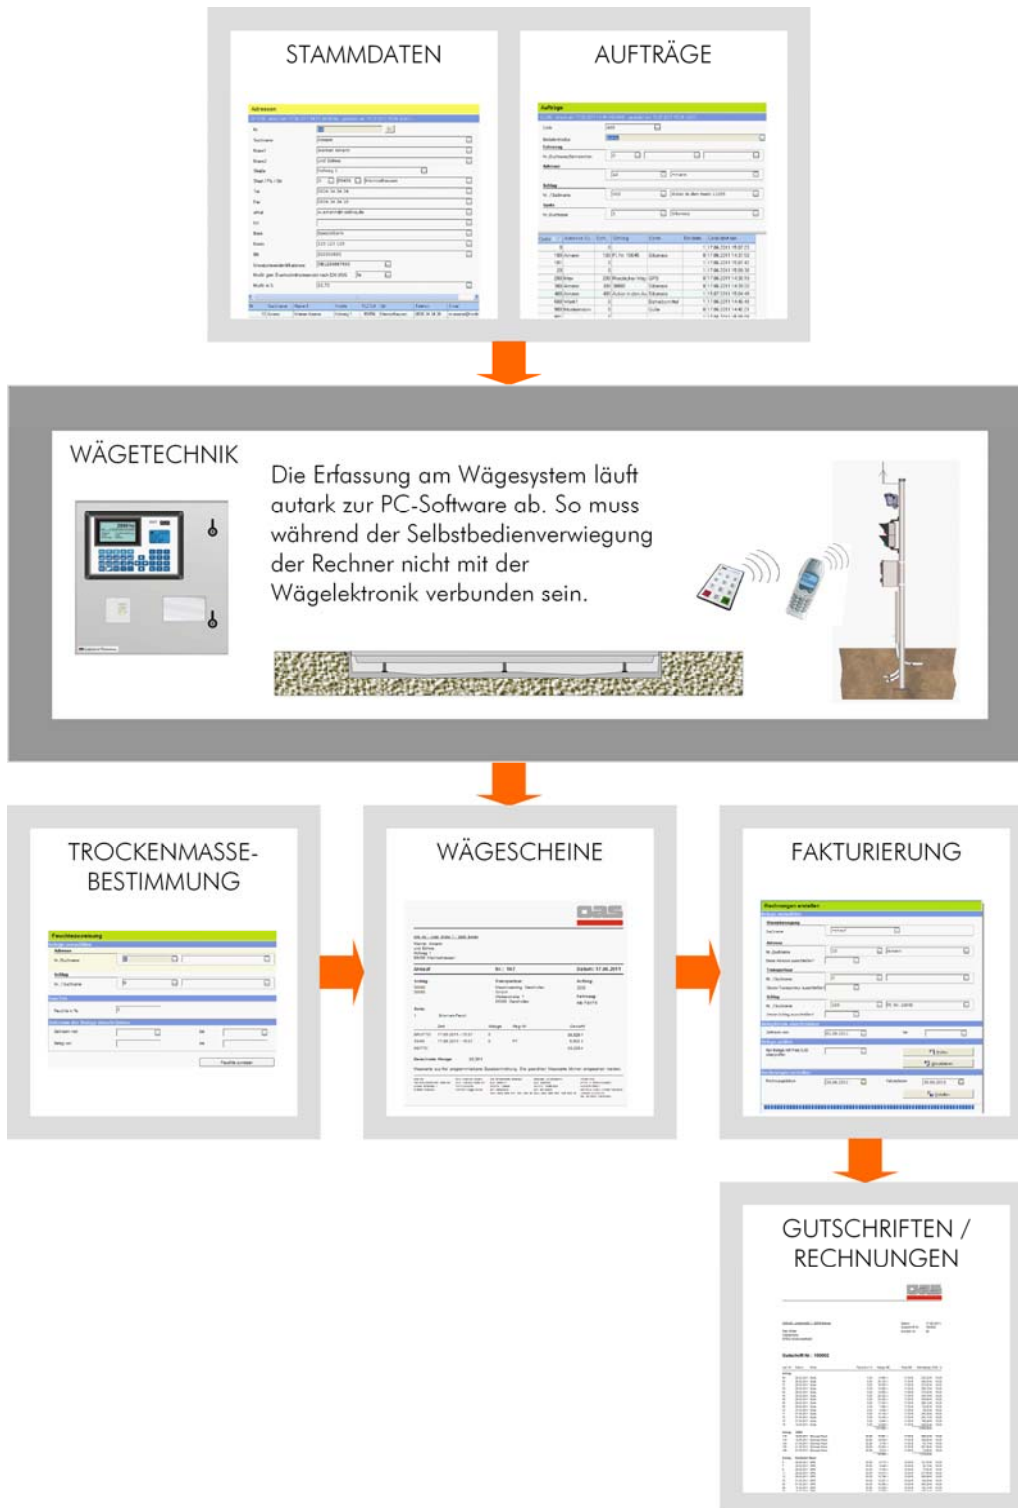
STAMMDATEN

AUFTRÄGE

WÄGETECHNIK

Die Erfassung am Wägesystem läuft autark zur PC-Software ab. So muss während der Selbstbedienverwiegung der Rechner nicht mit der Wägelektronik verbunden sein.

TROCKENMASSE-BESTIMMUNG

WÄGESCHEINE

FAKTURIERUNG

GUTSCHRIFTEN / RECHNUNGEN